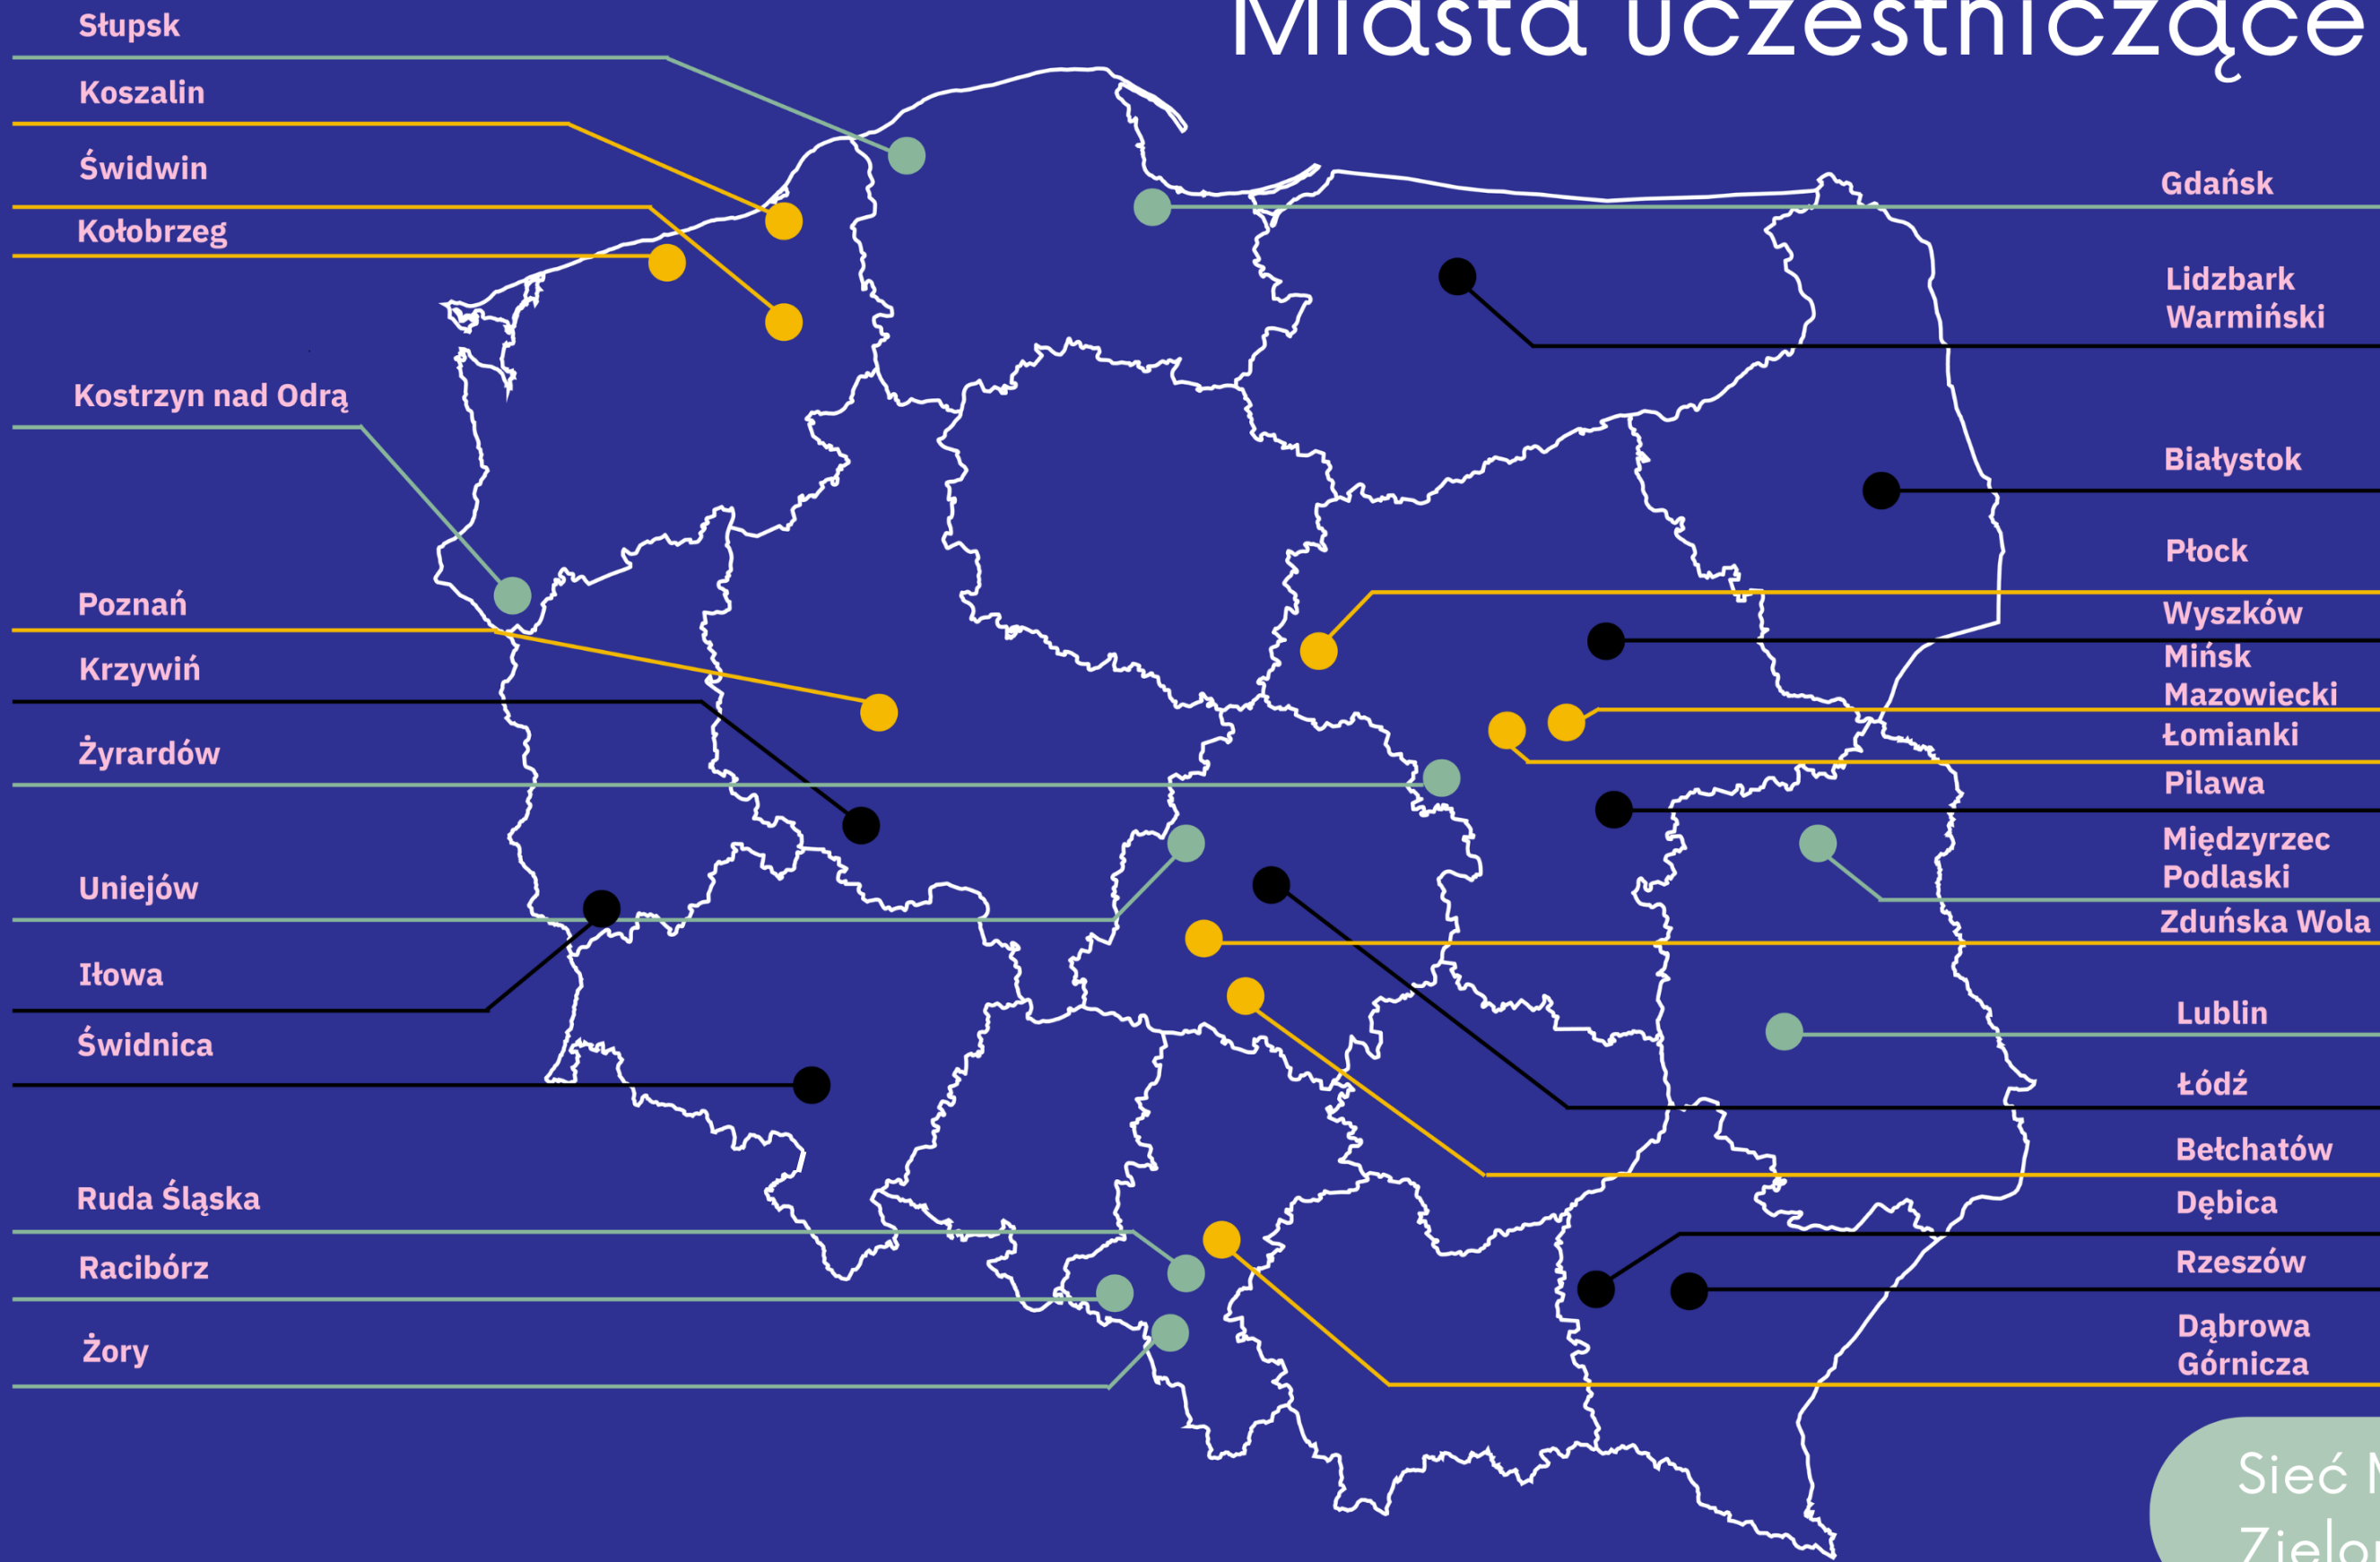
Miasta uczestniczące

Słupsk
Koszalin
Świdwin
Kołobrzeg
Kostrzyn nad Odrą
Poznań
Krzywiń
Żyrardów
Uniejów
Iłowa
Świdnica
Ruda Śląska
Racibórz
Żory

Gdańsk
Lidzbark Warmiński
Białystok
Płock
Wyszków
Mińsk Mazowiecki
Łomianki
Pilawa
Międzyrzec Podlaski
Zduńska Wola
Lublin
Łódź
Bełchatów
Dębica
Rzeszów
Dąbrowa Górnicza

Sieć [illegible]
Zielo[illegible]